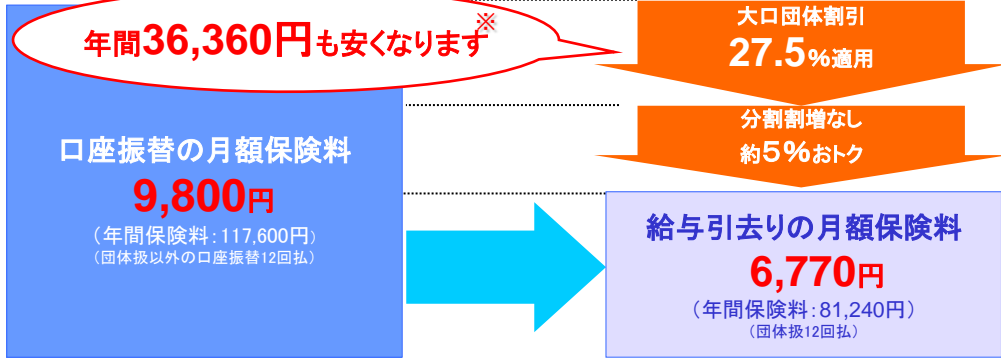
年間36,360円も安くなります※

大口団体割引
27.5%適用

分割割増なし
約5%おトク

口座振替の月額保険料
9,800円
（年間保険料：117,600円）
（団体扱以外の口座振替12回払）

給与引去りの月額保険料
6,770円
（年間保険料：81,240円）
（団体扱12回払）